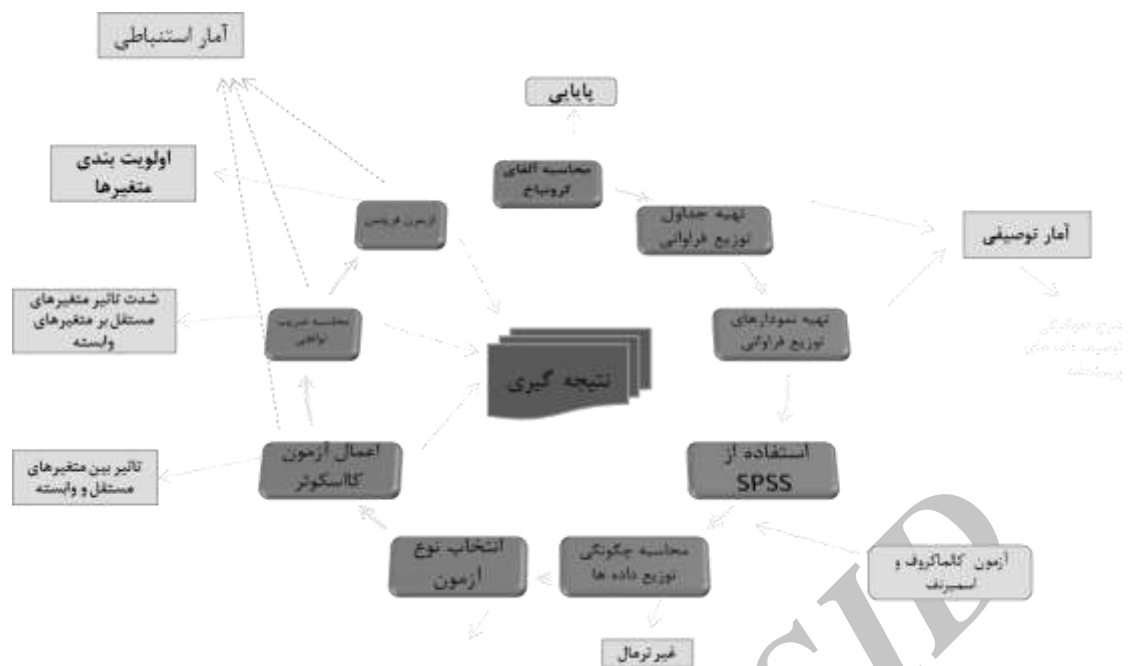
آمار استنباطی

پایایی

اولویت بندی متغیرها

محاسبه آلفای کرونباخ

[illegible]

تهیه جداول توزیع فراوانی

آمار توصیفی

شدت تاثیر متغیرهای مستقل بر متغیرهای وابسته

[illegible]

تهیه نمودارهای توزیع فراوانی

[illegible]

نتیجه گیری

تاثیر بین متغیرهای مستقل و وابسته

اعمال آزمون کالسکوئر

استفاده از SPSS

انتخاب نوع آزمون

محاسبه چگونگی توزیع داده ها

آزمون کالماگروف و اسمیرنف

غیر نرمال

SID